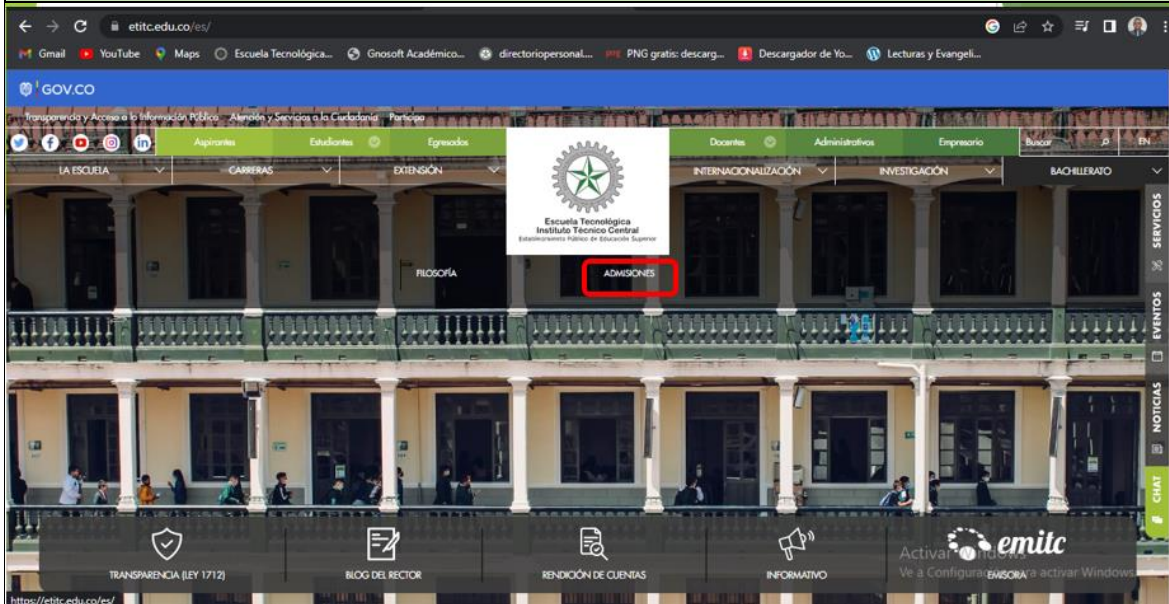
etitc.edu.co/es/

Gmail YouTube Maps Escuela Tecnológica... Gnosoft Académico... directoriopersonal... PNG gratis: descarg... Descargador de Yo... Lecturas y Evangeli...

GOV.CO

Transparencia y Acceso a la Información Pública Atención y Servicios a la Ciudadanía Participa

Aspirantes Estudiantes Egresados Docentes Administrativos Empresarios Buscar EN

LA ESCUELA CARRERAS EXTENSIÓN INTERNACIONALIZACIÓN INVESTIGACIÓN BACHILLERATO

Escuela Tecnológica Instituto Técnico Central Establecimiento Público de Educación Superior

FILOSOFÍA ADMISIONES

SERVICIOS EVENTOS NOTICIAS CHAT

TRANSPARENCIA (LEY 1712) BLOG DEL RECTOR RENDICIÓN DE CUENTAS INFORMATIVO emitc EMISORA

Activar Windows
Ve a Configuración para activar Windows.

https://etitc.edu.co/es/